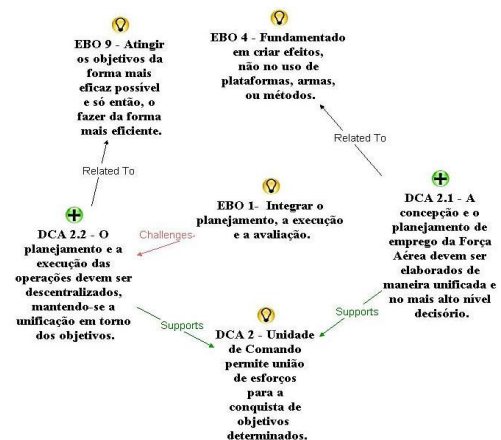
EBO 9 - Atingir os objetivos da forma mais eficaz possível e só então, o fazer da forma mais eficiente.

EBO 4 - Fundamentado em criar efeitos, não no uso de plataformas, armas, ou métodos.

Related To

Related To

EBO 1- Integrar o planejamento, a execução e a avaliação.

Challenges-

DCA 2.2 - O planejamento e a execução das operações devem ser descentralizados, mantendo-se a unificação em torno dos objetivos.

DCA 2.1 - A concepção e o planejamento de emprego da Força Aérea devem ser elaborados de maneira unificada e no mais alto nível decisório.

Supports

Supports

DCA 2 - Unidade de Comando permite união de esforços para a conquista de objetivos determinados.